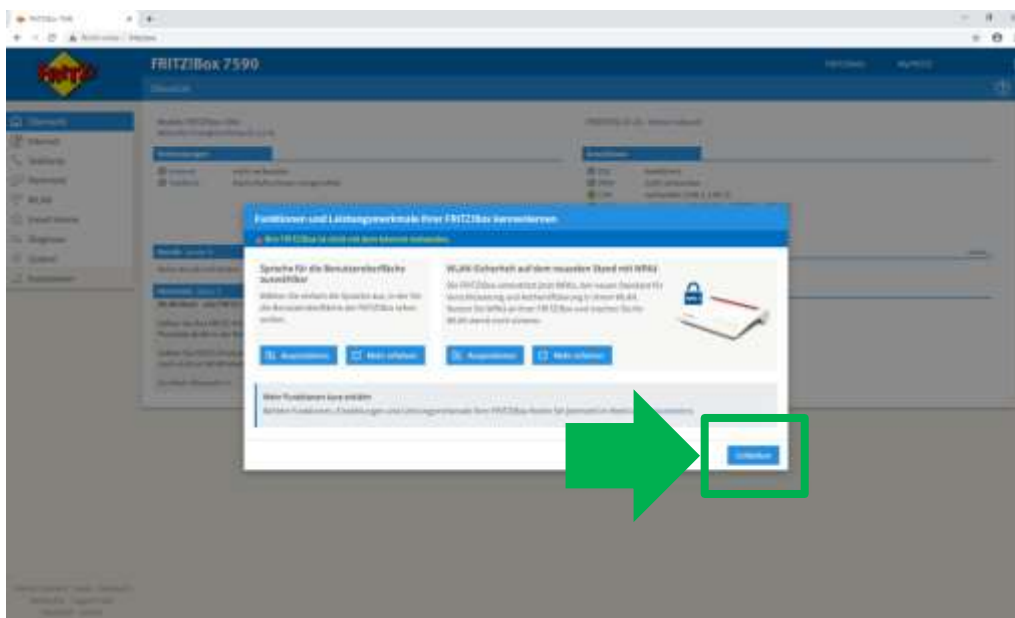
FRITZ!Box 7590

Übersicht

Funktionen und Leistungsmerkmale Ihrer FRITZ!Box kennenlernen

Ihre FRITZ!Box ist nicht mit dem Internet verbunden.

Sprache für die Benutzeroberfläche auswählen

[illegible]

Auswählen

Mehr erfahren

WLAN-Sicherheit auf dem neuesten Stand mit WPA3

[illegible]

Auswählen

Mehr erfahren

Mehr Funktionen kennenlernen

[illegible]

Schließen